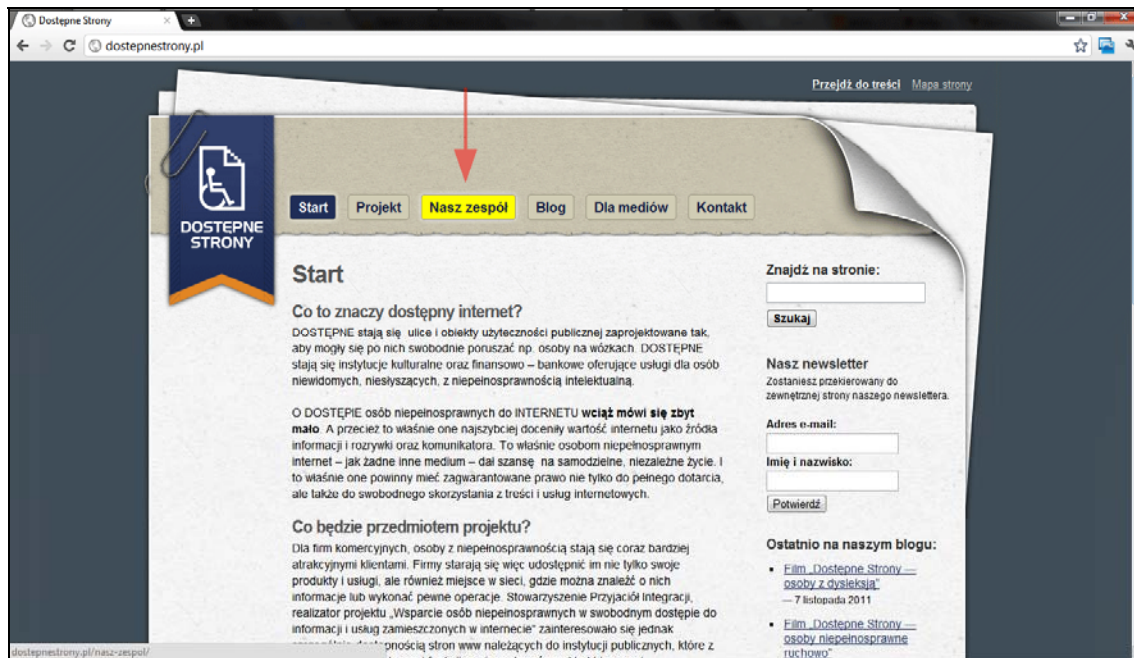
Dostępne Strony
dostepnestrony.pl

Przejdź do treści Mapa strony

DOSTĘPNE STRONY

Start Projekt Nasz zespół Blog Dla mediów Kontakt

Start

Co to znaczy dostępny internet?

DOSTĘPNE stają się ulice i obiekty użyteczności publicznej zaprojektowane tak, aby mogły się po nich swobodnie poruszać np. osoby na wózkach. DOSTĘPNE stają się instytucje kulturalne oraz finansowo – bankowe oferujące usługi dla osób niewidomych, niesłyszących, z niepełnosprawnością intelektualną.

O DOSTĘPIE osób niepełnosprawnych do INTERNETU wciąż mówi się zbyt mało. A przecież to właśnie one najszybciej doceniły wartość internetu jako źródła informacji i rozrywki oraz komunikatora. To właśnie osobom niepełnosprawnym internet – jak żadne inne medium – dał szansę na samodzielne, niezależne życie. I to właśnie one powinny mieć zagwarantowane prawo nie tylko do pełnego dotarcia, ale także do swobodnego skorzystania z treści i usług internetowych.

Co będzie przedmiotem projektu?

Dla firm komercyjnych, osoby z niepełnosprawnością stają się coraz bardziej atrakcyjnymi klientami. Firmy starają się więc udostępnić im nie tylko swoje produkty i usługi, ale również miejsce w sieci, gdzie można znaleźć o nich informacje lub wykonać pewne operacje. Stowarzyszenie Przyjaciół Integracji, realizator projektu „Wsparcie osób niepełnosprawnych w swobodnym dostępie do informacji i usług zamieszczonych w internecie" zainteresowało się jednak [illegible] dostępnością stron www należących do instytucji publicznych, które z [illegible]

Znajdź na stronie:
Szukaj

Nasz newsletter
Zostaniesz przekierowany do zewnętrznej strony naszego newslettera.
Adres e-mail:
Imię i nazwisko:
Potwierdź

Ostatnio na naszym blogu:
• Film „Dostępne Strony — osoby z dysleksją"
— 7 listopada 2011
• Film „Dostępne Strony — osoby niepełnosprawne ruchowo"

dostepnestrony.pl/nasz-zespol/